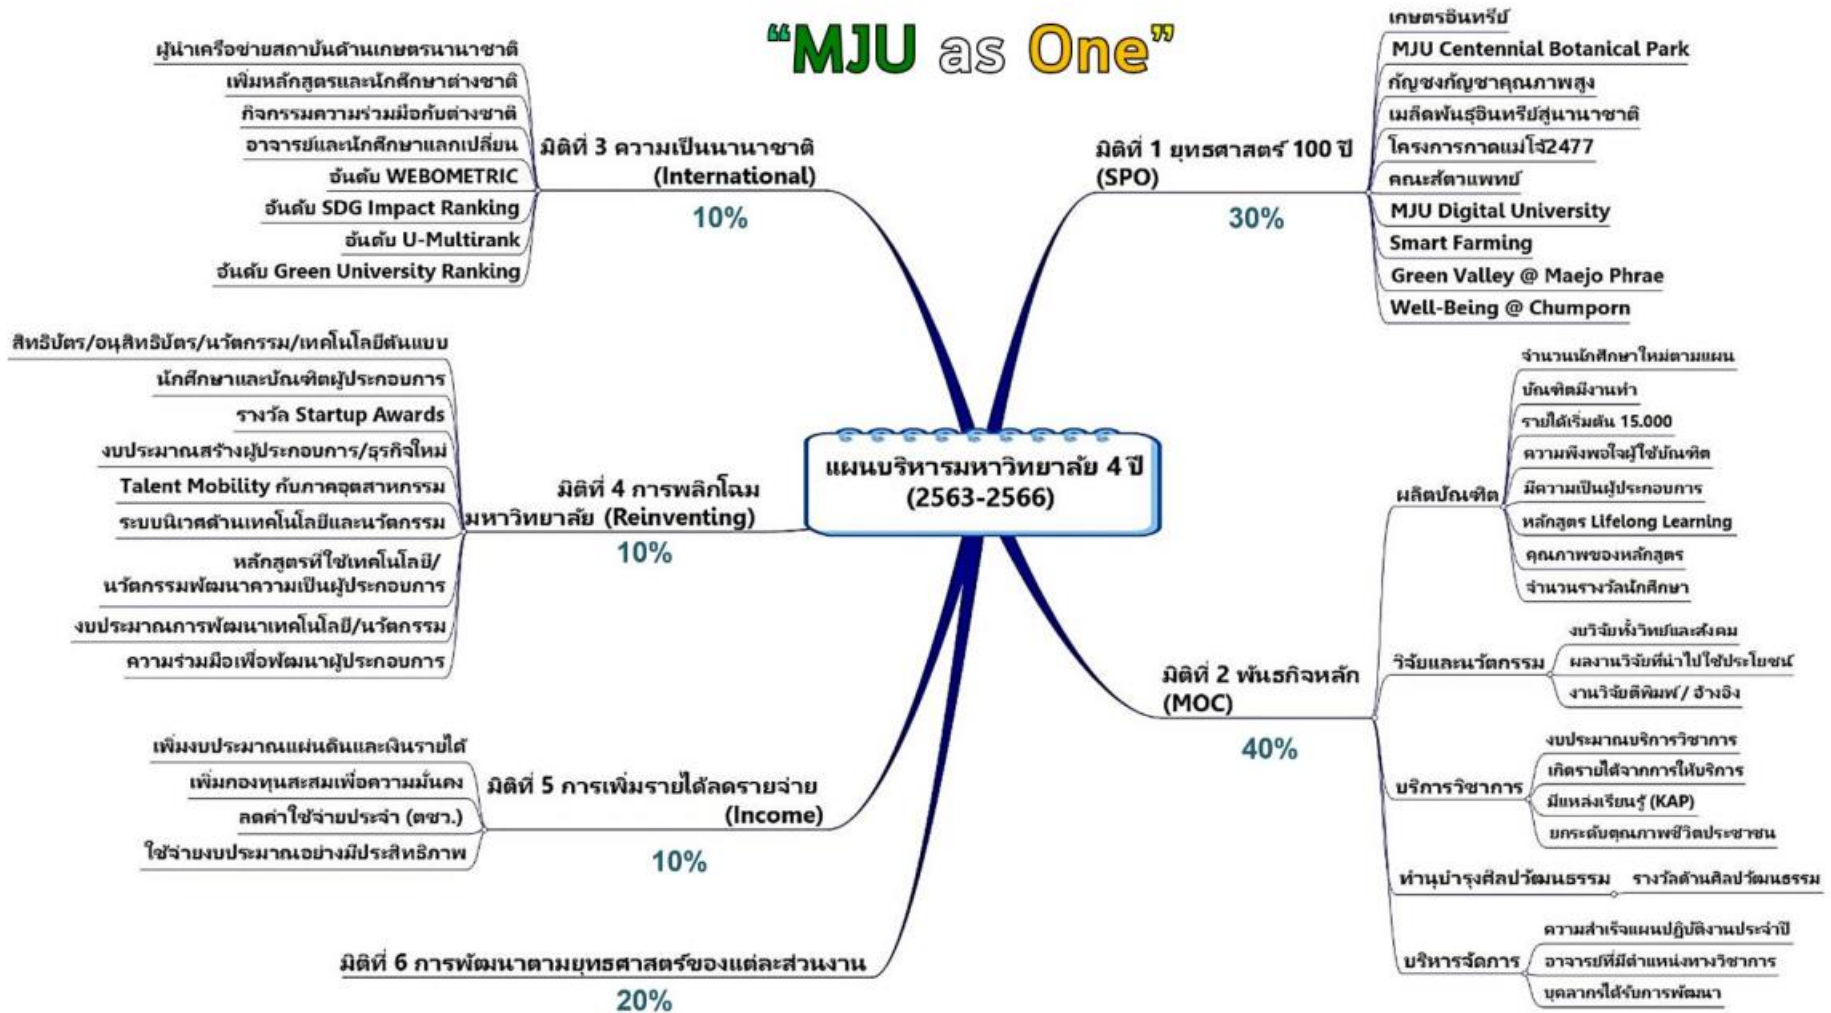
"MJU as One"

แผนบริหารมหาวิทยาลัย 4 ปี (2563-2566)

มิติที่ 1 ยุทธศาสตร์ 100 ปี (SPO)
30%
เกษตรอินทรีย์
MJU Centennial Botanical Park
กัญชงกัญชาคุณภาพสูง
เมล็ดพันธุ์อินทรีย์สู่นานาชาติ
โครงการกาดแม่โจ้2477
คณะสัตวแพทย์
MJU Digital University
Smart Farming
Green Valley @ Maejo Phrae
Well-Being @ Chumporn

มิติที่ 2 พันธกิจหลัก (MOC)
40%
ผลิตบัณฑิต
จำนวนนักศึกษาใหม่ตามแผน
บัณฑิตมีงานทำ
รายได้เริ่มต้น 15,000
ความพึงพอใจผู้ใช้บัณฑิต
มีความเป็นผู้ประกอบการ
หลักสูตร Lifelong Learning
คุณภาพของหลักสูตร
จำนวนรางวัลนักศึกษา
วิจัยและนวัตกรรม
งบวิจัยทั้งวิทย์และสังคม
ผลงานวิจัยที่นำไปใช้ประโยชน์
งานวิจัยตีพิมพ์ / อ้างอิง
บริการวิชาการ
งบประมาณบริการวิชาการ
เกิดรายได้จากการให้บริการ
มีแหล่งเรียนรู้ (KAP)
ยกระดับคุณภาพชีวิตประชาชน
ทำนุบำรุงศิลปวัฒนธรรม
รางวัลด้านศิลปวัฒนธรรม
บริหารจัดการ
ความสำเร็จแผนปฏิบัติงานประจำปี
อาจารย์ที่มีตำแหน่งทางวิชาการ
บุคลากรได้รับการพัฒนา

มิติที่ 3 ความเป็นนานาชาติ (International)
10%
ผู้นำเครือข่ายสถาบันด้านเกษตรนานาชาติ
เพิ่มหลักสูตรและนักศึกษาต่างชาติ
กิจกรรมความร่วมมือกับต่างชาติ
อาจารย์และนักศึกษาแลกเปลี่ยน
อันดับ WEBOMETRIC
อันดับ SDG Impact Ranking
อันดับ U-Multirank
อันดับ Green University Ranking

มิติที่ 4 การพลิกโฉมมหาวิทยาลัย (Reinventing)
10%
สิทธิบัตร/อนุสิทธิบัตร/นวัตกรรม/เทคโนโลยีต้นแบบ
นักศึกษาและบัณฑิตผู้ประกอบการ
รางวัล Startup Awards
งบประมาณสร้างผู้ประกอบการ/ธุรกิจใหม่
Talent Mobility กับภาคอุตสาหกรรม
ระบบนิเวศด้านเทคโนโลยีและนวัตกรรม
หลักสูตรที่ใช้เทคโนโลยี/นวัตกรรมพัฒนาความเป็นผู้ประกอบการ
งบประมาณการพัฒนาเทคโนโลยี/นวัตกรรม
ความร่วมมือเพื่อพัฒนาผู้ประกอบการ

มิติที่ 5 การเพิ่มรายได้ลดรายจ่าย (Income)
10%
เพิ่มงบประมาณแผ่นดินและเงินรายได้
เพิ่มกองทุนสะสมเพื่อความมั่นคง
ลดค่าใช้จ่ายประจำ (ตชว.)
ใช้จ่ายงบประมาณอย่างมีประสิทธิภาพ

มิติที่ 6 การพัฒนาตามยุทธศาสตร์ของแต่ละส่วนงาน
20%